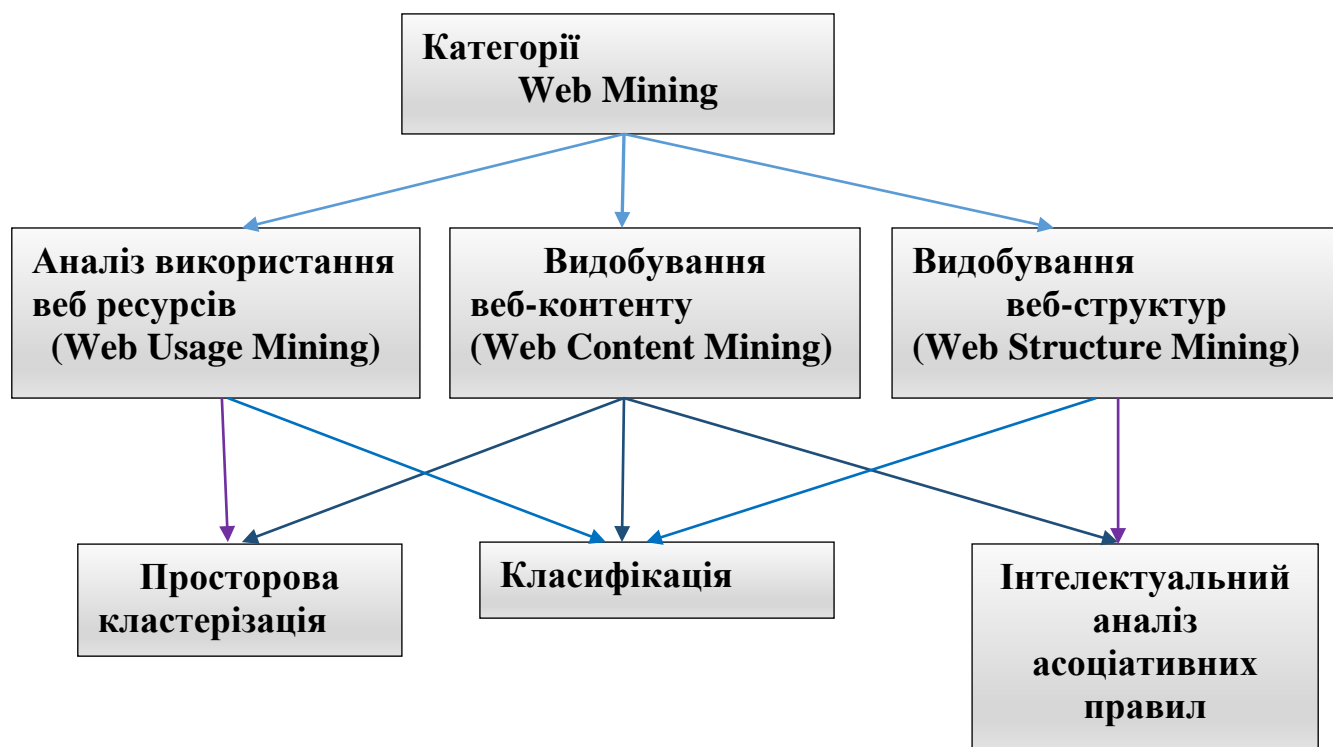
Категорії Web Mining

Аналіз використання веб ресурсів (Web Usage Mining)

Видобування веб-контенту (Web Content Mining)

Видобування веб-структур (Web Structure Mining)

Просторова кластерізація

Класифікація

Інтелектуальний аналіз асоціативних правил